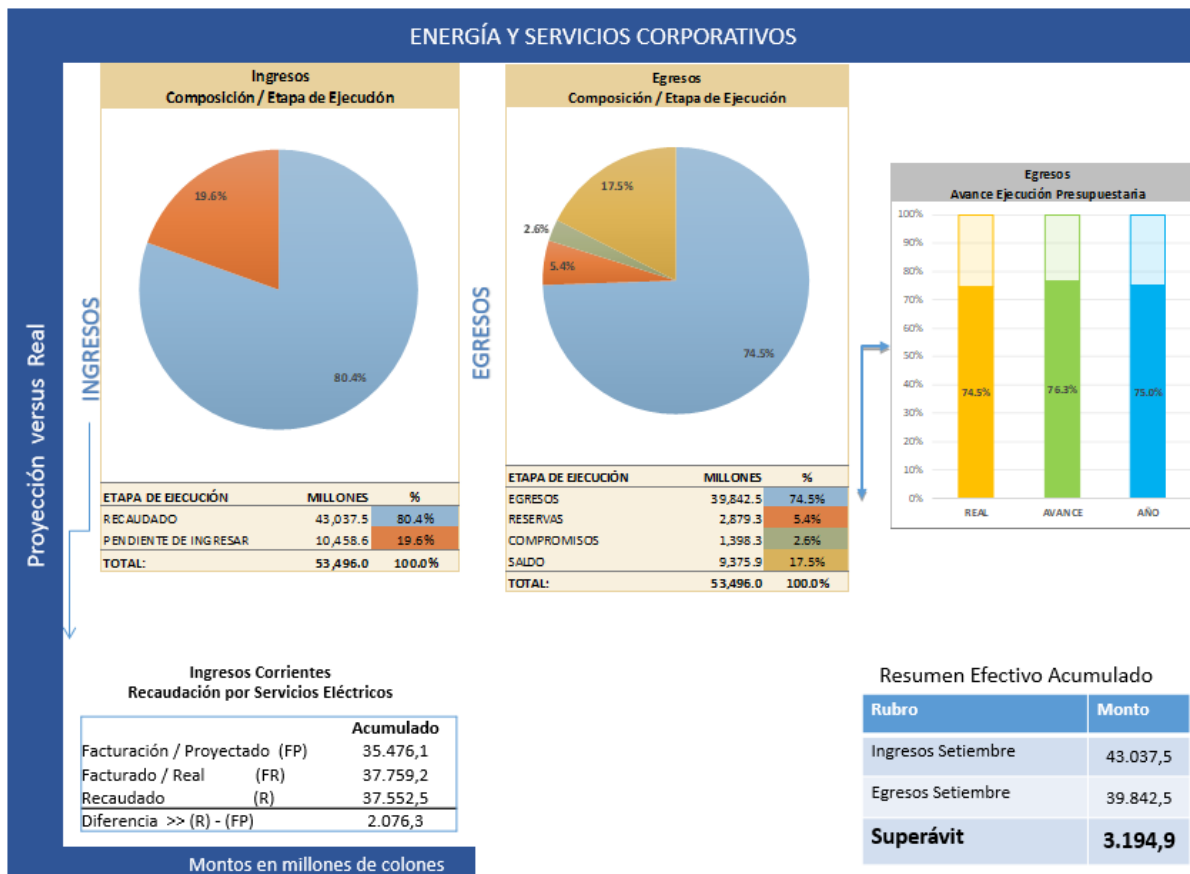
ENERGÍA Y SERVICIOS CORPORATIVOS

Proyección versus Real

INGRESOS

Ingresos
Composición / Etapa de Ejecudón

19.6%
80.4%

| ETAPA DE EJECUCIÓN | MILLONES | % |
|---|---|---|
| RECAUDADO | 43,037.5 | 80.4% |
| PENDIENTE DE INGRESAR | 10,458.6 | 19.6% |
| TOTAL: | 53,496.0 | 100.0% |

EGRESOS

Egresos
Composición / Etapa de Ejecución

17.5%
2.6%
5.4%
74.5%

| ETAPA DE EJECUCIÓN | MILLONES | % |
|---|---|---|
| EGRESOS | 39,842.5 | 74.5% |
| RESERVAS | 2,879.3 | 5.4% |
| COMPROMISOS | 1,398.3 | 2.6% |
| SALDO | 9,375.9 | 17.5% |
| TOTAL: | 53,496.0 | 100.0% |

Egresos
Avance Ejecución Presupuestaria

100%
90%
80%
70%
60%
50%
40%
30%
20%
10%
0%

74.5%
76.3%
75.0%

REAL
AVANCE
AÑO

Ingresos Corrientes
Recaudación por Servicios Eléctricos

| | Acumulado |
|---|---|
| Facturación / Proyectado (FP) | 35.476,1 |
| Facturado / Real (FR) | 37.759,2 |
| Recaudado (R) | 37.552,5 |
| Diferencia >> (R) - (FP) | 2.076,3 |

Montos en millones de colones

Resumen Efectivo Acumulado

| Rubro | Monto |
|---|---|
| Ingresos Setiembre | 43.037,5 |
| Egresos Setiembre | 39.842,5 |
| Superávit | 3.194,9 |